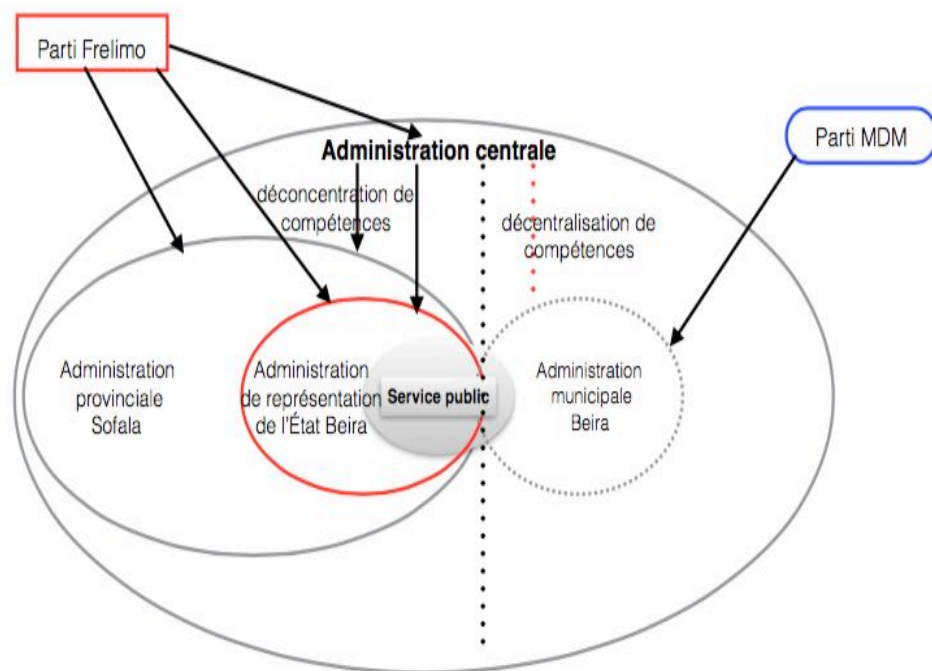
Parti Frelimo

Parti MDM

Administration centrale

déconcentration de compétences

décentralisation de compétences

Administration provinciale Sofala

Administration de représentation de l'État Beira

Service public

Administration municipale Beira